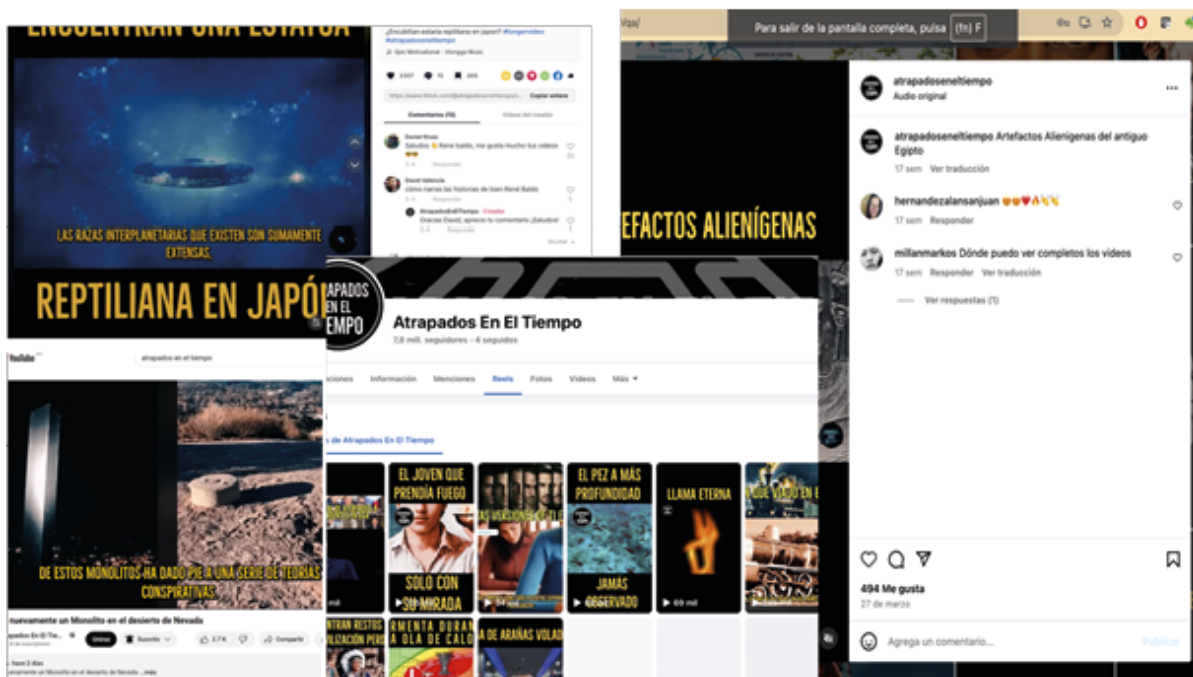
ENCUENTRAN UNA ESTATUA

LAS RAZAS INTERPLANETARIAS QUE EXISTEN SON SUMAMENTE EXTENSAS,

REPTILIANA EN JAPÓN

¿Encontraron estatua reptiliana en Japón? #longervideo #atrapadoseneltiempo

Epic Motivational - Vonngga Music

2337 15 385

Copiar enlace

Comentarios (15)

Videos del creador

Daniel Rivas
Saludos Rene baldo, me gusta mucho tus videos
Responder

David Valencia
cómo narras las historias de bien René Baldo
Responder

AtrapadosEnElTiempo · Creador
Gracias David, aprecio tu comentario ¡Saludos!
Responder

Ocultar

Para salir de la pantalla completa, pulsa (fn) F

EFACTOS ALIENÍGENAS

atrapadoseneltiempo
Audio original

atrapadoseneltiempo Artefactos Alienígenas del antiguo Egipto
17 sem Ver traducción

hernandezalansanjuan 😍😍❤️🔥👏👏
17 sem Responder

millanmarkos Dónde puedo ver completos los videos
17 sem Responder Ver traducción

Ver respuestas (1)

494 Me gusta
27 de marzo

Agrega un comentario...
Publicar

ATRAPADOS EN EL TIEMPO

Atrapados En El Tiempo
7,8 mill. seguidores • 4 seguidos

Publicaciones Información Menciones Reels Fotos Videos Más

de Atrapados En El Tiempo

EL JOVEN QUE PRENDÍA FUEGO
SOLO CON SU MIRADA

AS VERSIONES DE EL

EL PEZ A MÁS PROFUNDIDAD
JAMÁS OBSERVADO

LLAMA ETERNA
69 mil

QUE VIVÍO EN E

NTRAN RESTOS LIZACIÓN PERD

RMENTA DURAN A OLA DE CALO

A DE ARAÑAS VOLAD

YouTube

atrapados en el tiempo

DE ESTOS MONOLITOS HA DADO PIE A UNA SERIE DE TEORÍAS CONSPIRATIVAS

nuevamente un Monolito en el desierto de Nevada

apados En El Tiempo

Unirse Suscrito

3,7 K Compartir

hace 2 días

ecuentra un Monolito en el desierto de Nevada ...más